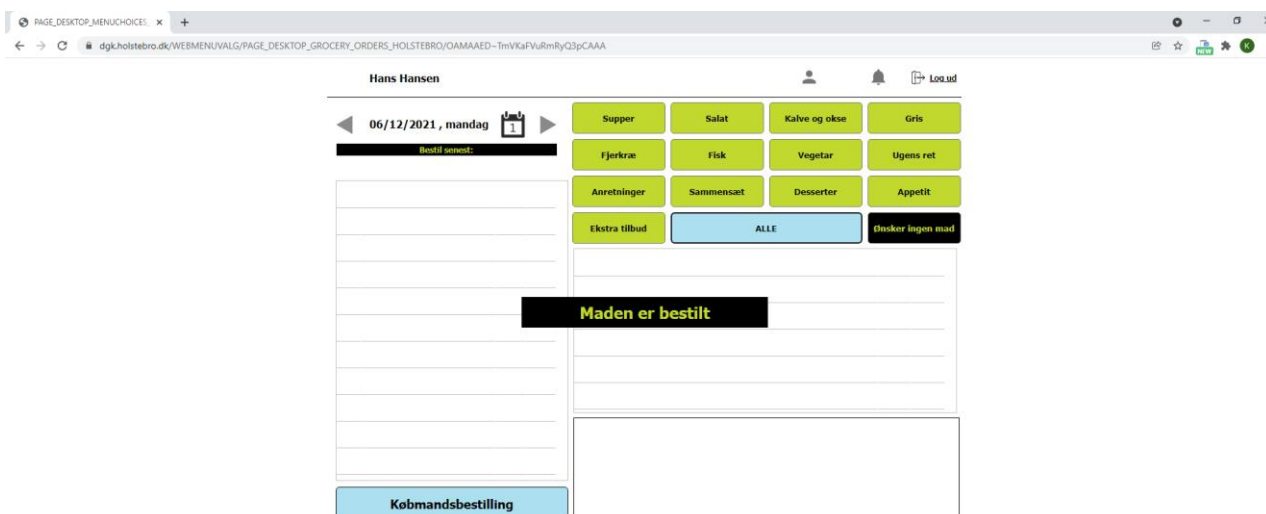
PAGE_DESKTOP_MENUCHOICES. ×

dgk.holstebro.dk/WEBMENUVALG/PAGE_DESKTOP_GROCERY_ORDERS_HOLSTEBRO/OAMAAED~TmVKaFVuRmRyQ3pCAAA

Hans Hansen

Log ud

06/12/2021 , mandag

1

Bestil senest:

| Supper | Salat | Kalve og okse | Gris |
|---|---|---|---|
| Fjerkræ | Fisk | Vegetar | Ugens ret |
| Anretninger | Sammensæt | Desserter | Appetit |
| Ekstra tilbud | ALLE | | Ønsker ingen mad |

Maden er bestilt

Købmandsbestilling